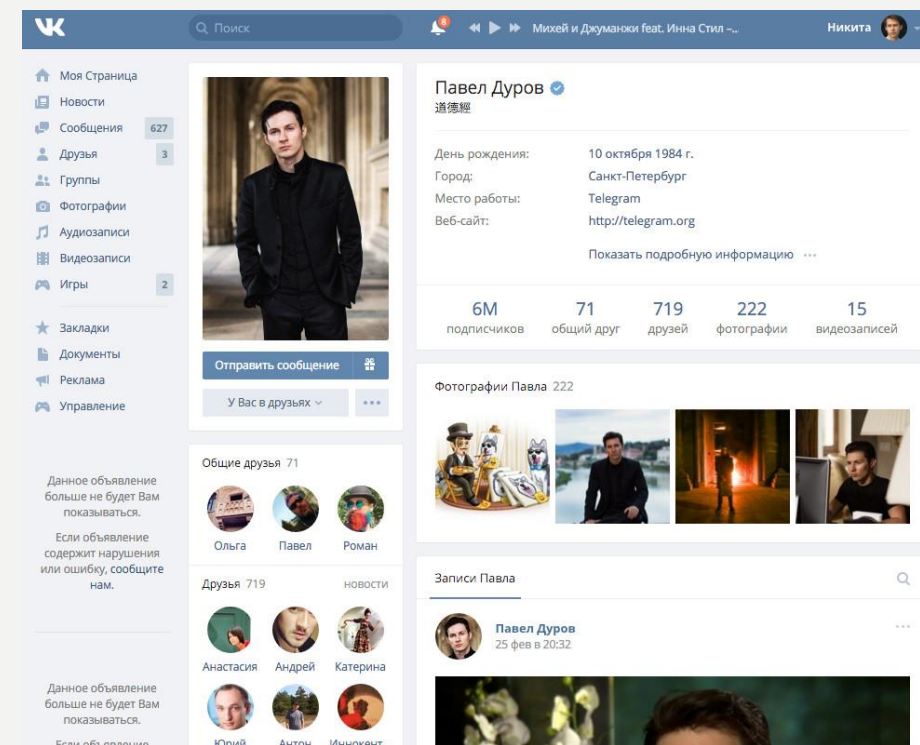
VK

Поиск

8

Михей и Джуманжи feat. Инна Стил –...

Никита

Моя Страница
Новости
Сообщения 627
Друзья 3
Группы
Фотографии
Аудиозаписи
Видеозаписи
Игры 2

Закладки
Документы
Реклама
Управление

Данное объявление больше не будет Вам показываться.

Если объявление содержит нарушения или ошибку, сообщите нам.

Данное объявление больше не будет Вам показываться.

Если объявление

Отправить сообщение

У Вас в друзьях

Общие друзья 71

Ольга Павел Роман

Друзья 719 новости

Анастасия Андрей Катерина

Юрий Антон Иннокент

Павел Дуров
道德經

День рождения: 10 октября 1984 г.
Город: Санкт-Петербург
Место работы: Telegram
Веб-сайт: http://telegram.org

Показать подробную информацию

6M подписчиков
71 общий друг
719 друзей
222 фотографии
15 видеозаписей

Фотографии Павла 222

Записи Павла

Павел Дуров
25 фев в 20:32